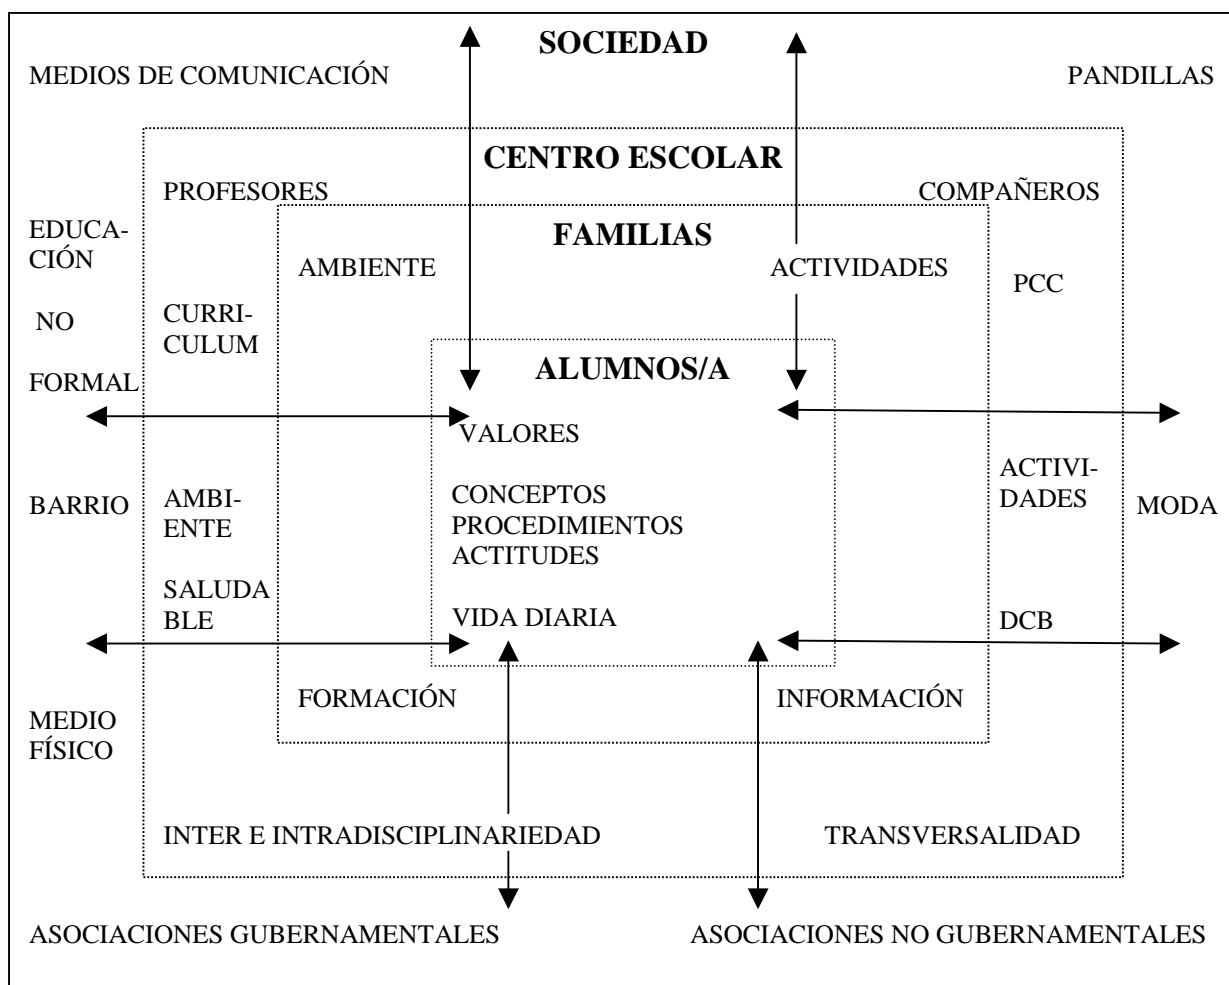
SOCIEDAD

MEDIOS DE COMUNICACIÓN

PANDILLAS

CENTRO ESCOLAR

PROFESORES

COMPAÑEROS

EDUCACIÓN NO FORMAL

FAMILIAS

AMBIENTE

ACTIVIDADES

PCC

CURRICULUM

ALUMNOS/A

VALORES

CONCEPTOS
PROCEDIMIENTOS
ACTITUDES

VIDA DIARIA

BARRIO

AMBIENTE SALUDABLE

ACTIVIDADES

MODA

DCB

FORMACIÓN

INFORMACIÓN

MEDIO FÍSICO

INTER E INTRADISCIPLINARIEDAD

TRANSVERSALIDAD

ASOCIACIONES GUBERNAMENTALES

ASOCIACIONES NO GUBERNAMENTALES